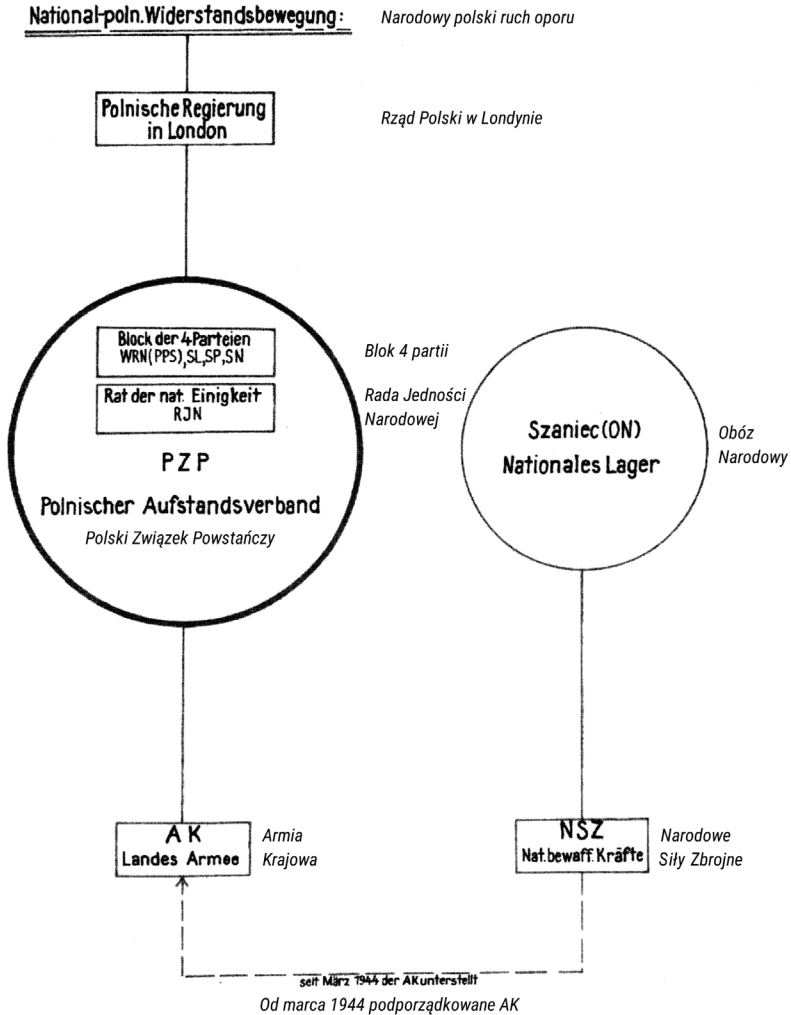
National-poln. Widerstandsbewegung:

Narodowy polski ruch oporu

Polnische Regierung in London

Rząd Polski w Londynie

Block der 4 Parteien WRN(PPS), SL, SP, SN

Blok 4 partii

Rat der nat. Einigkeit RJN

Rada Jedności Narodowej

PZP

Polnischer Aufstandsverband

Polski Związek Powstańczy

Szaniec (ON) Nationales Lager

Obóz Narodowy

AK Landes Armee

Armia Krajowa

NSZ Nat. bewaff. Kräfte

Narodowe Siły Zbrojne

seit März 1944 der AK unterstellt

Od marca 1944 podporządkowane AK